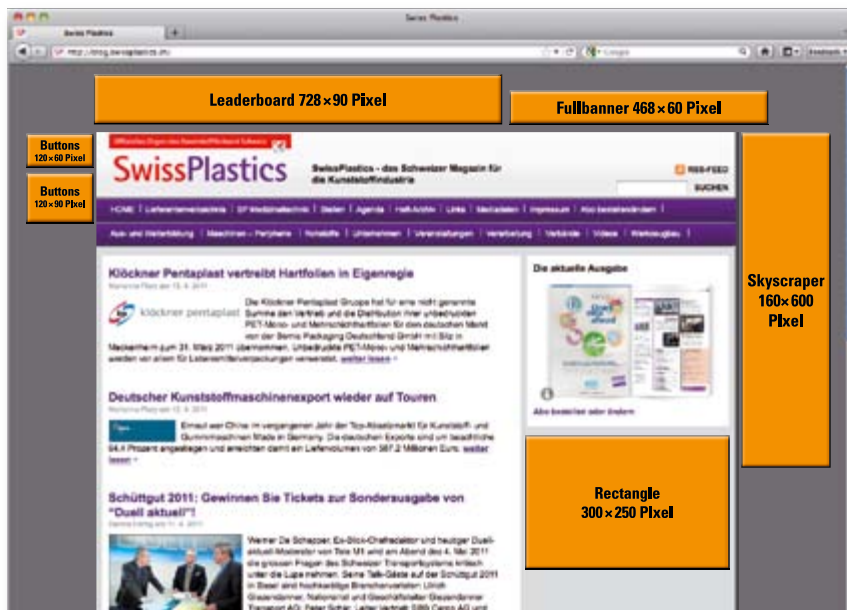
Swiss Plastics

Swiss Plastics

http://blog.swissplastics.ch/

Google

Leaderboard 728×90 Pixel

Fullbanner 468×60 Pixel

Buttons
120×60 Pixel

Buttons
120×90 Pixel

SwissPlastics

SwissPlastics - das Schweizer Magazin für die Kunststoffindustrie

RSS-FEED

SUCHEN

HOME | Lieferantenverzeichnis | SP Medizinaltechnik | Stellen | Agenda | Heft-Archiv | Links | Mediadaten | Impressum | Abo bestellen/ändern

Aus- und Weiterbildung | Maschinen + Peripherie | Rohstoffe | Unternehmen | Veranstaltungen | Verarbeitung | Verbände | Videos | Werkzeugbau

Klöckner Pentaplast vertreibt Hartfolien in Eigenregie

klöckner pentaplast

Die Klöckner Pentaplast Gruppe hat für eine nicht genannte Summe den Vertrieb und die Distribution ihrer unbedruckten PET-Mono- und Mehrschichtfolien für den deutschen Markt von der Bemis Packaging Deutschland GmbH mit Sitz in Meckenheim zum 31. März 2011 übernommen. Unbedruckte PET-Mono- und Mehrschichtfolien werden vor allem für Lebensmittelverpackungen verwendet. weiter lesen »

Deutscher Kunststoffmaschinenexport wieder auf Touren

Erneut war China im vergangenen Jahr der Top-Absatzmarkt für Kunststoff- und Gummimaschinen Made in Germany. Die deutschen Exporte sind um beachtliche 64.4 Prozent angestiegen und erreichten damit ein Liefervolumen von 587.2 Millionen Euro. weiter lesen »

Schüttgut 2011: Gewinnen Sie Tickets zur Sondersausgabe von "Duell aktuell"!

Werner De Schepper, Ex-Blick-Chefredaktor und heutiger Duell-aktuell-Moderator von Tele M1 wird am Abend des 4. Mai 2011 die grossen Fragen des Schweizer Transportsystems kritisch unter die Lupe nehmen. Seine Talk-Gäste auf der Schüttgut 2011 in Basel sind hochkarätige Branchenvertreter: Ulrich Giezendanner, Nationalrat und Geschäftsleiter Giezendanner Transport AG; Peter Sutter, Leiter Vertrieb SBB Cargo AG und

Die aktuelle Ausgabe

Abo bestellen oder ändern

Skyscraper
160×600
Pixel

Rectangle
300×250 Pixel